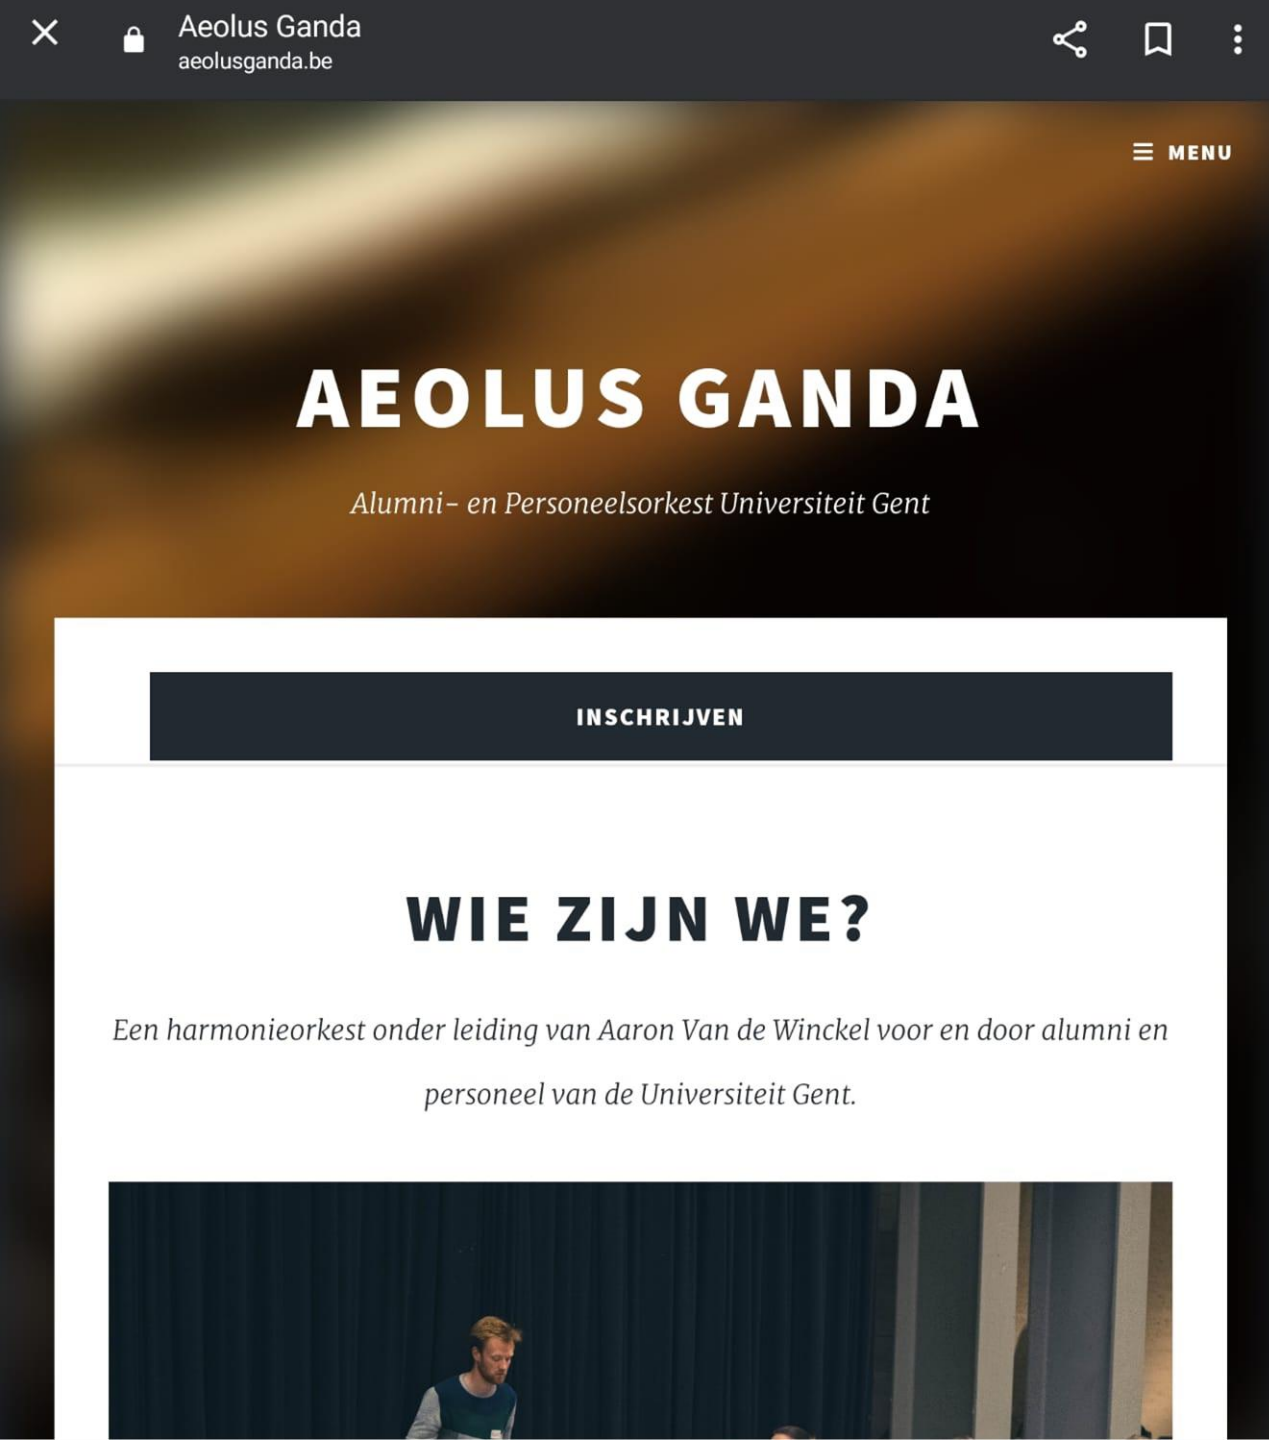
Aeolus Ganda
aeolusganda.be

MENU

AEOLUS GANDA

Alumni- en Personeelsorkest Universiteit Gent

INSCHRIJVEN

WIE ZIJN WE?

Een harmonieorkest onder leiding van Aaron Van de Winckel voor en door alumni en personeel van de Universiteit Gent.